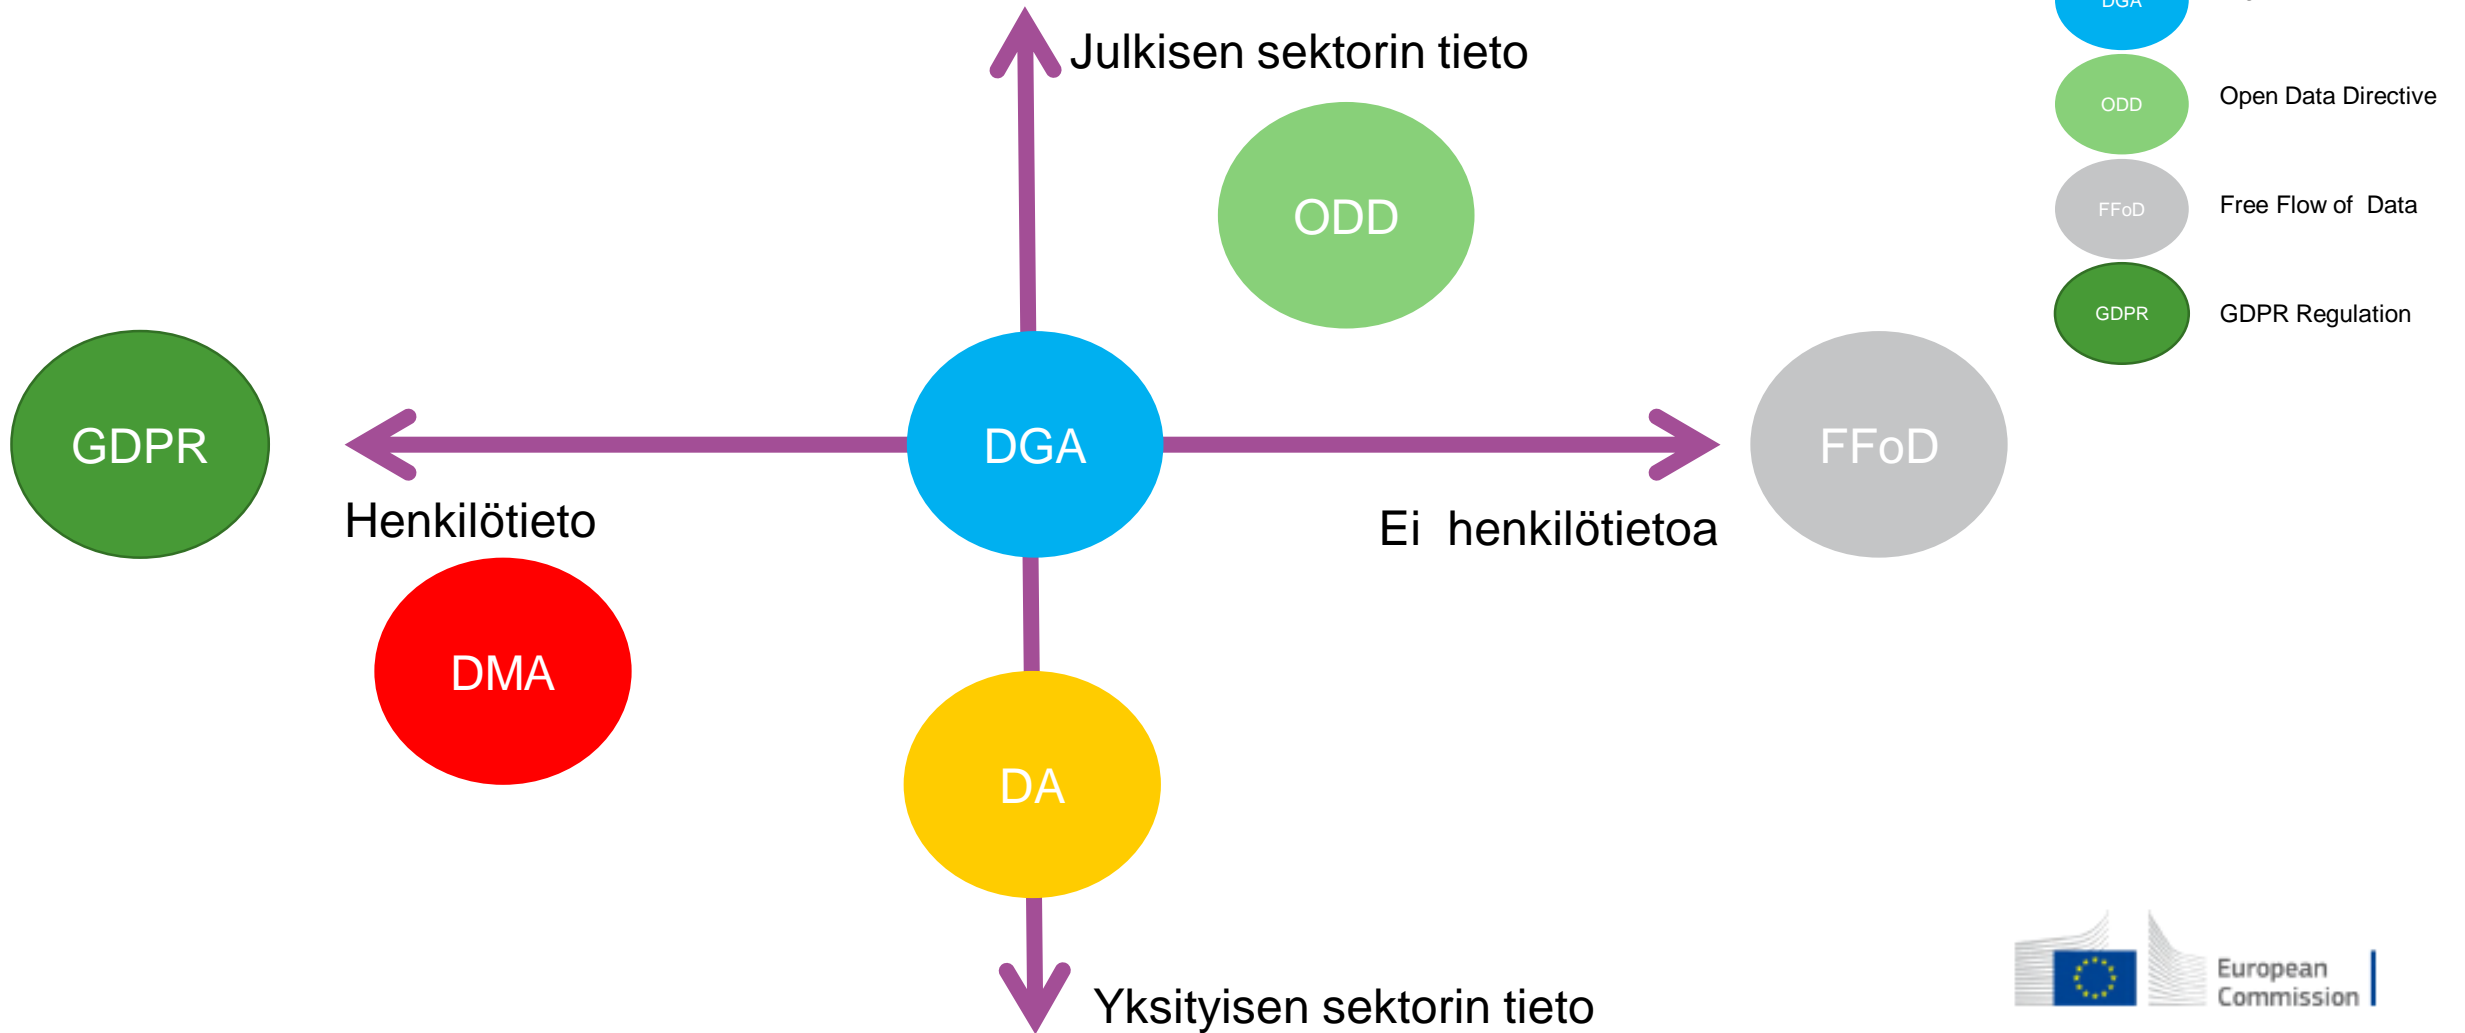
DGA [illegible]

ODD Open Data Directive

FFoD Free Flow of Data

GDPR GDPR Regulation

Julkisen sektorin tieto

ODD

GDPR

DGA

FFoD

Henkilötieto

Ei henkilötietoa

DMA

DA

Yksityisen sektorin tieto

European Commission